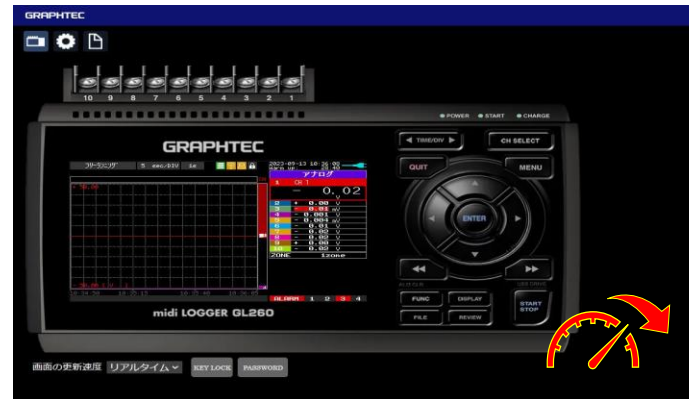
GRAPHTEC

10 9 8 7 6 5 4 3 2 1

● POWER ● START ● CHARGE

GRAPHTEC

フリーランニング 5 sec/DIV 1s

2023-09-13 10:26:09

アナログ

CH 1

- 0.02

V

2 + 0.00 V
3 - 0.01 mV
4 - 0.001 V
5 - 0.004 mV
6 - 0.01 V
7 - 0.00 V
8 - 0.00 V
9 + 0.00 V
10 - 0.00 V

ZONE $zone

ALARM 1 2 3 4

◀ TIME/DIV ▶

CH SELECT

QUIT

MENU

ENTER

◀◀

▶▶

FUNC

DISPLAY

FILE

REVIEW

START STOP

midi LOGGER GL260

画面の更新速度 リアルタイム

KEY LOCK

PASSWORD